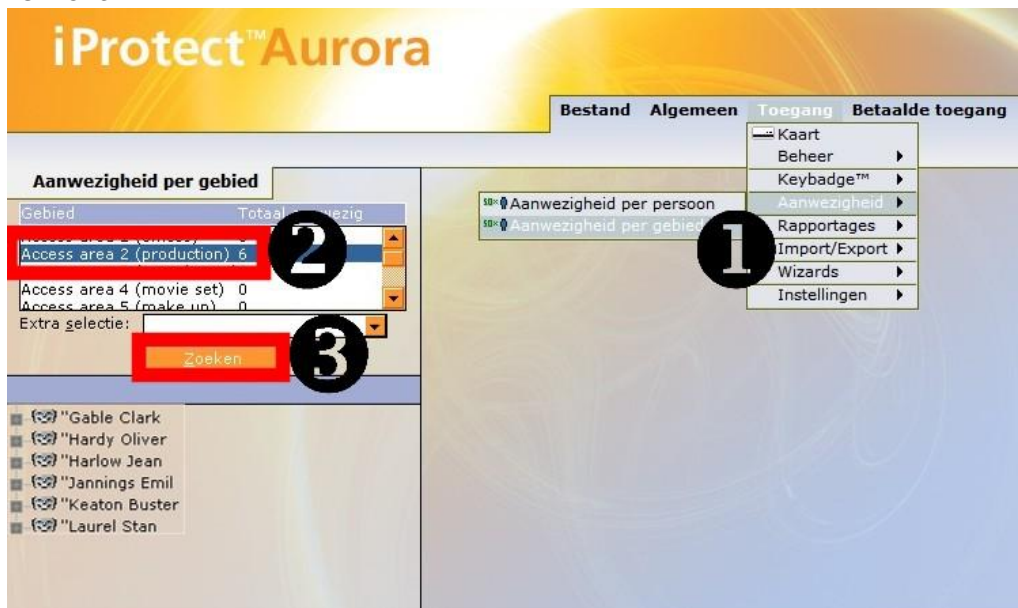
iProtect™Aurora

Bestand Algemeen Toegang Betaalde toegang

Kaart
Beheer
Keybadge™
Aanwezigheid
Rapportages
Import/Export
Wizards
Instellingen

Aanwezigheid per persoon
Aanwezigheid per gebied

Aanwezigheid per gebied

| Gebied | Totaal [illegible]wezig |
|---|---|
| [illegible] | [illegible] |
| Access area 2 (production) | 6 |
| Access area 4 (movie set) | 0 |
| Access area 5 (make up) | 0 |

Extra selectie:

Zoeken

"Gable Clark
"Hardy Oliver
"Harlow Jean
"Jannings Emil
"Keaton Buster
"Laurel Stan

1
2
3